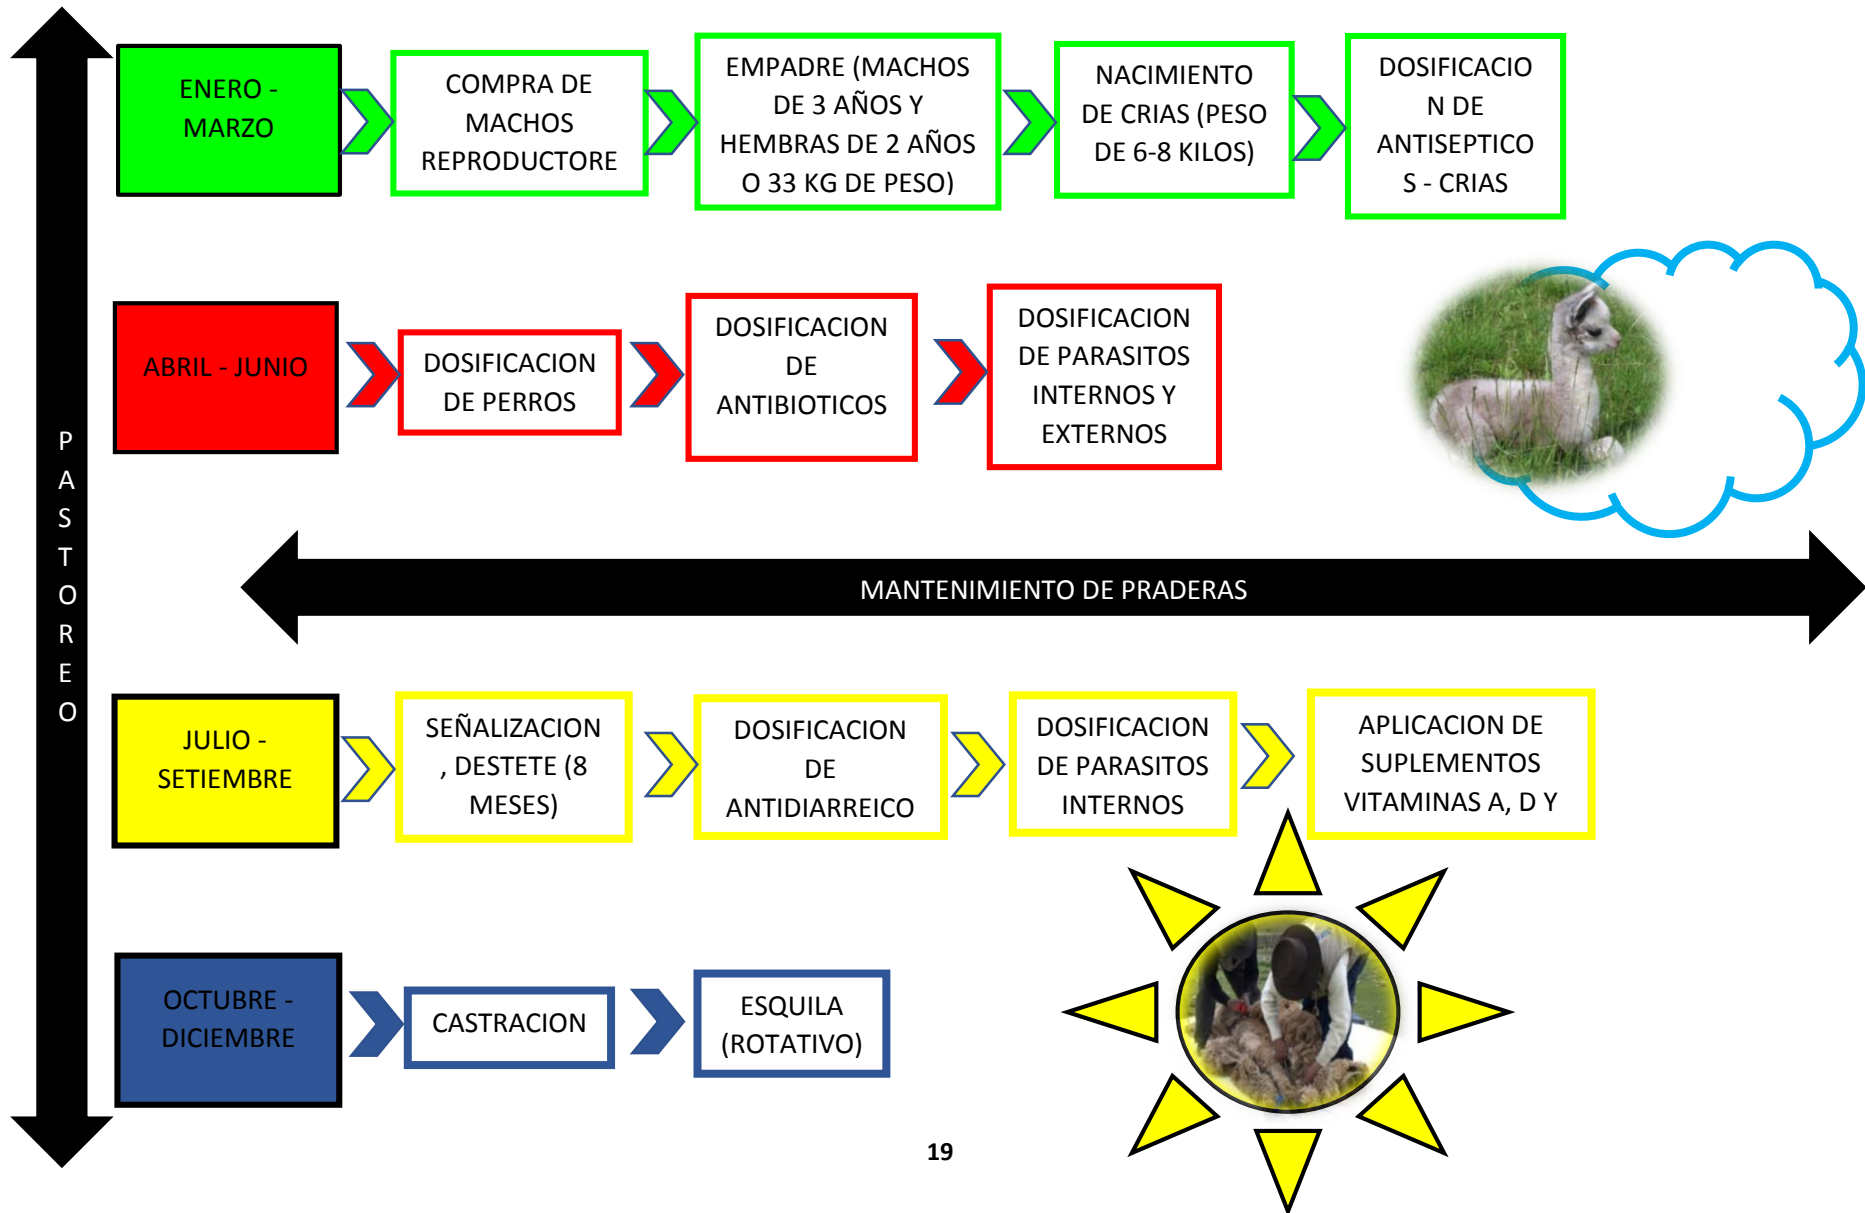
PASTOREO

ENERO - MARZO

COMPRA DE MACHOS REPRODUCTORE

EMPADRE (MACHOS DE 3 AÑOS Y HEMBRAS DE 2 AÑOS O 33 KG DE PESO)

NACIMIENTO DE CRIAS (PESO DE 6-8 KILOS)

DOSIFICACIO N DE ANTISEPTICO S - CRIAS

ABRIL - JUNIO

DOSIFICACION DE PERROS

DOSIFICACION DE ANTIBIOTICOS

DOSIFICACION DE PARASITOS INTERNOS Y EXTERNOS

MANTENIMIENTO DE PRADERAS

JULIO - SETIEMBRE

SEÑALIZACION , DESTETE (8 MESES)

DOSIFICACION DE ANTIDIARREICO

DOSIFICACION DE PARASITOS INTERNOS

APLICACION DE SUPLEMENTOS VITAMINAS A, D Y

OCTUBRE - DICIEMBRE

CASTRACION

ESQUILA (ROTATIVO)

19